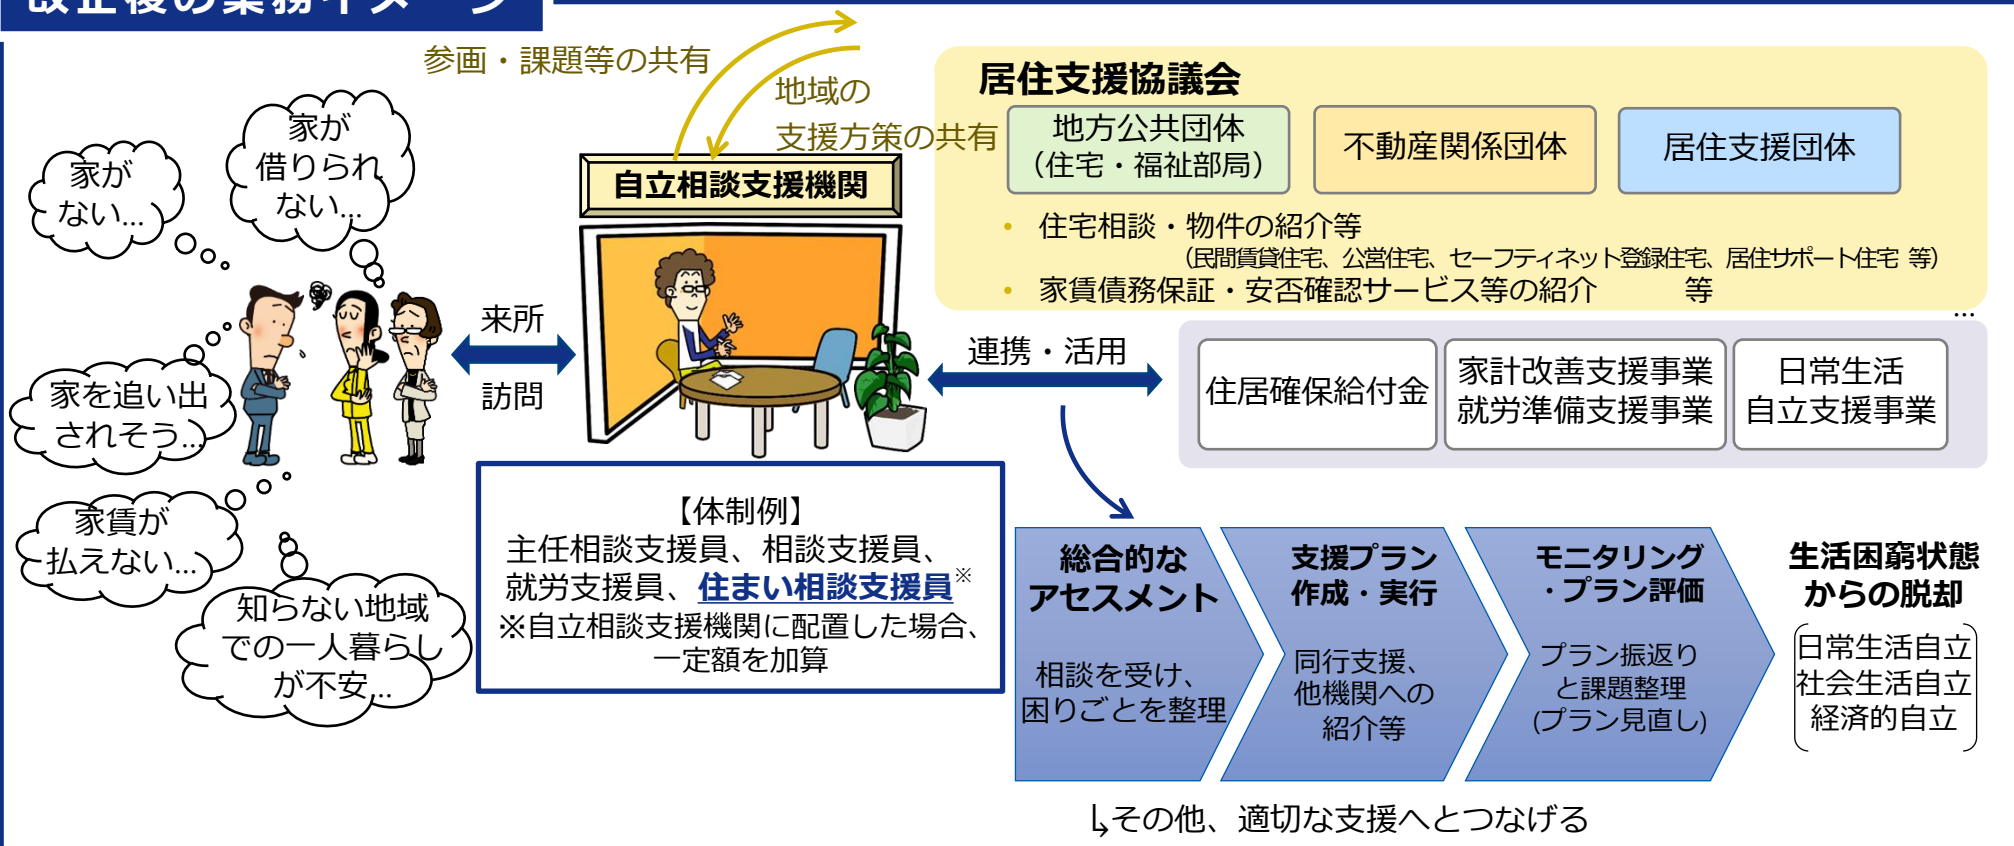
改正後の業務イメージ

参画・課題等の共有

地域の支援方策の共有

家がない…

家が借りられない…

家を追い出されそう…

家賃が払えない…

知らない地域での一人暮らしが不安…

自立相談支援機関

来所

訪問

【体制例】
主任相談支援員、相談支援員、就労支援員、住まい相談支援員※
※自立相談支援機関に配置した場合、一定額を加算

居住支援協議会

地方公共団体
（住宅・福祉部局）

不動産関係団体

居住支援団体

• 住宅相談・物件の紹介等
（民間賃貸住宅、公営住宅、セーフティネット登録住宅、居住サポート住宅 等）
• 家賃債務保証・安否確認サービス等の紹介 等

…

連携・活用

住居確保給付金

家計改善支援事業
就労準備支援事業

日常生活
自立支援事業

総合的なアセスメント
相談を受け、困りごとを整理

支援プラン作成・実行
同行支援、他機関への紹介等

モニタリング・プラン評価
プラン振返りと課題整理
（プラン見直し）

生活困窮状態からの脱却
日常生活自立
社会生活自立
経済的自立

↳その他、適切な支援へとつなげる